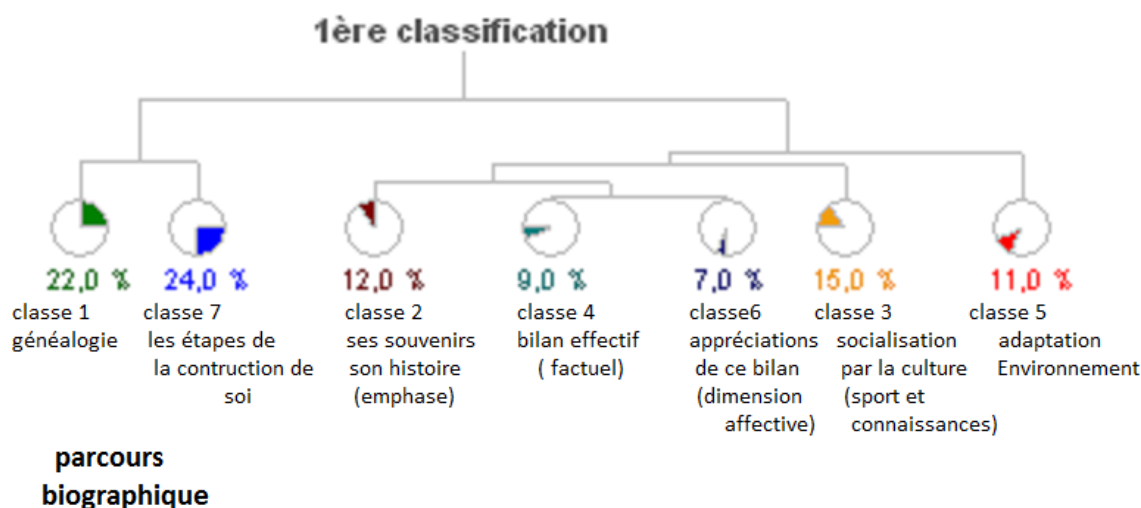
1ère classification

22,0 %
classe 1
généalogie

24,0 %
classe 7
les étapes de la contruction de soi

12,0 %
classe 2
ses souvenirs son histoire (emphase)

9,0 %
classe 4
bilan effectif ( factuel)

7,0 %
classe6
appréciations de ce bilan (dimension affective)

15,0 %
classe 3
socialisation par la culture (sport et connaissances)

11,0 %
classe 5
adaptation Environnement

parcours biographique